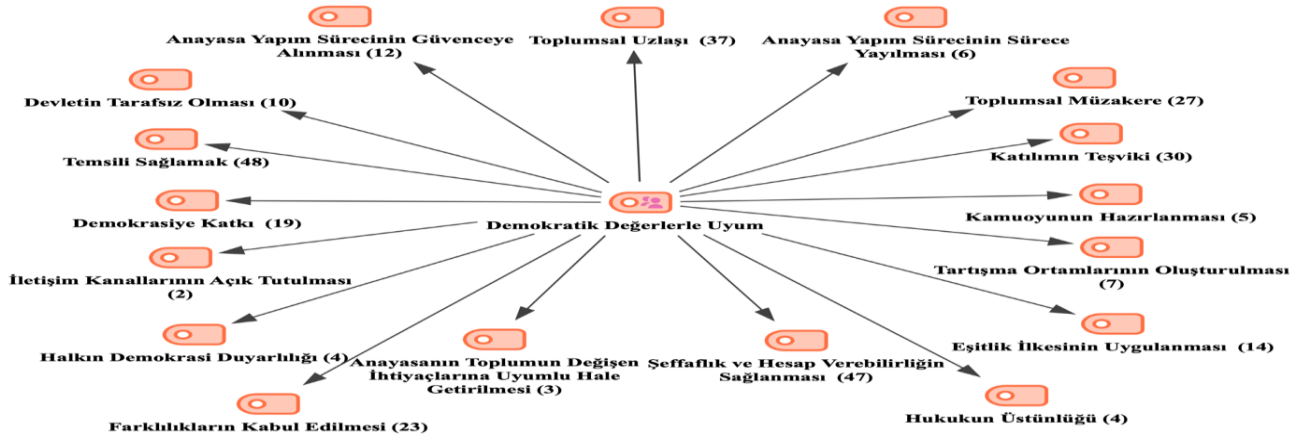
Anayasa Yapım Sürecinin Güvenceye Alınması (12)

Toplumsal Uzlaşı (37)

Anayasa Yapım Sürecinin Sürece Yayılması (6)

Devletin Tarafsız Olması (10)

Toplumsal Müzakere (27)

Temsili Sağlamak (48)

Katılımın Teşviki (30)

Demokrasiye Katkı (19)

Demokratik Değerlerle Uyum

Kamuoyunun Hazırlanması (5)

İletişim Kanallarının Açık Tutulması (2)

Tartışma Ortamlarının Oluşturulması (7)

Halkın Demokrasi Duyarlılığı (4)

Anayasanın Toplumun Değişen İhtiyaçlarına Uyumlu Hale Getirilmesi (3)

Şeffaflık ve Hesap Verebilirliğin Sağlanması (47)

Eşitlik İlkesinin Uygulanması (14)

Farklılıkların Kabul Edilmesi (23)

Hukukun Üstünlüğü (4)